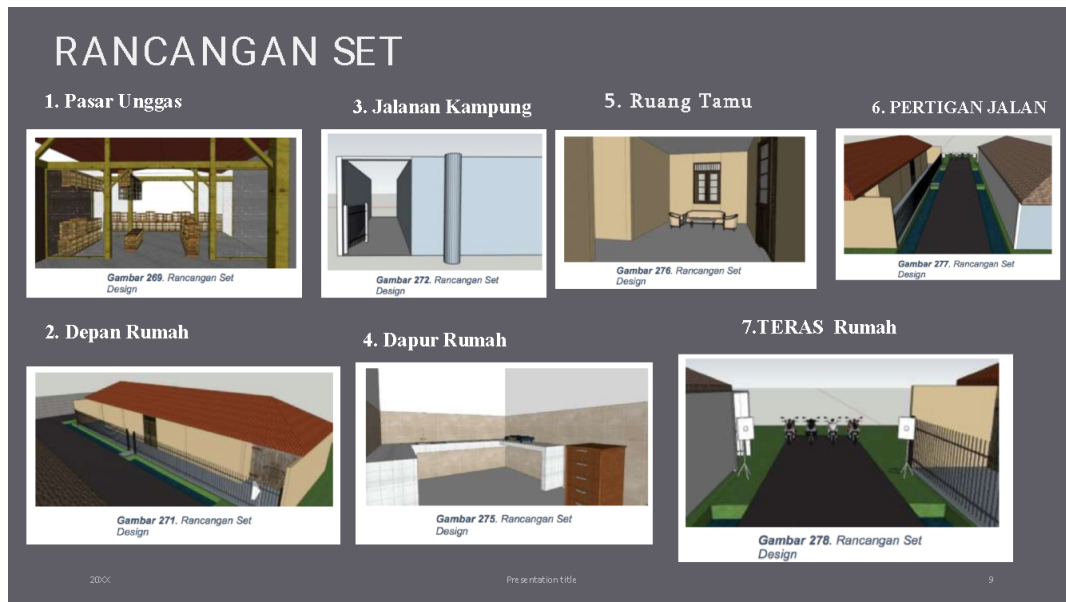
RANCANGAN SET

1. Pasar Unggas

Gambar 269. Rancangan Set Design

3. Jalanan Kampung

Gambar 272. Rancangan Set Design

5. Ruang Tamu

Gambar 276. Rancangan Set Design

6. PERTIGAN JALAN

Gambar 277. Rancangan Set Design

2. Depan Rumah

Gambar 271. Rancangan Set Design

4. Dapur Rumah

Gambar 275. Rancangan Set Design

7.TERAS Rumah

Gambar 278. Rancangan Set Design

20XX

Presentation title

9